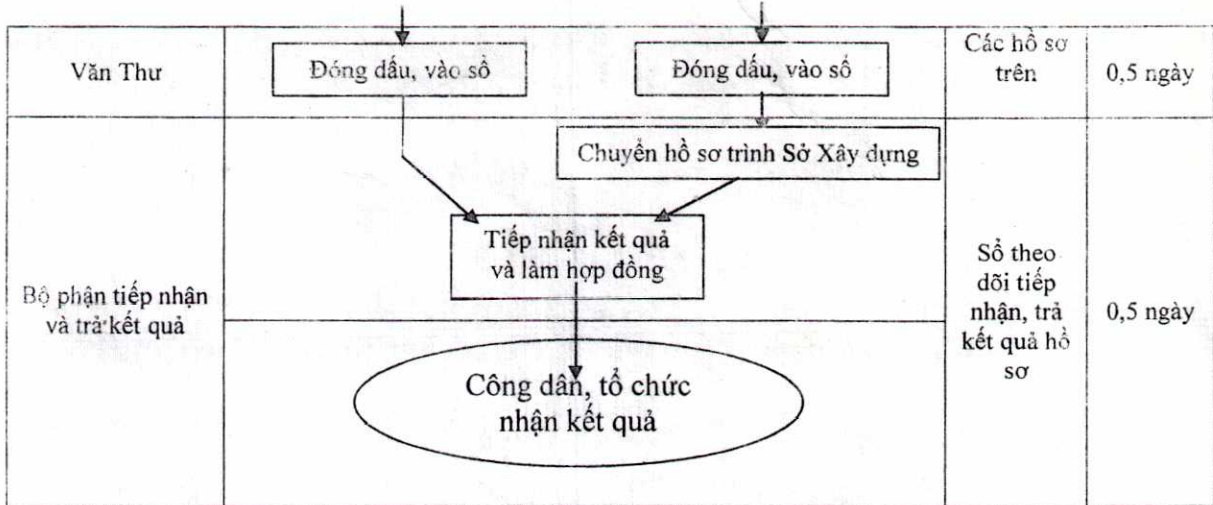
| Văn Thư | Đóng dấu, vào sổ<br>Đóng dấu, vào sổ | Các hồ sơ trên | 0,5 ngày |
|---|---|---|---|
| Bộ phận tiếp nhận và trả kết quả | Chuyển hồ sơ trình Sở Xây dựng<br>Tiếp nhận kết quả và làm hợp đồng<br>Công dân, tổ chức nhận kết quả | Sổ theo dõi tiếp nhận, trả kết quả hồ sơ | 0,5 ngày |